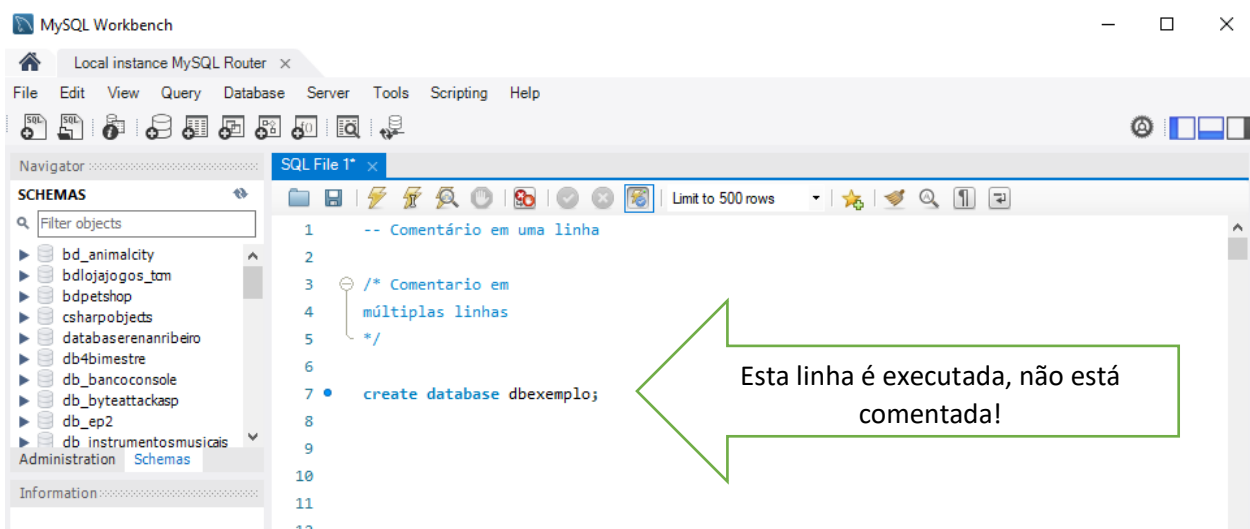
MySQL Workbench

Local instance MySQL Router ×

File Edit View Query Database Server Tools Scripting Help

Navigator

SCHEMAS

Filter objects

bd_animalcity
bdlojajogos_tcm
bdpetshop
csharpobjects
databaserenanribeiro
db4bimestre
db_bancoconsole
db_byteattackasp
db_ep2
db_instrumentosmusicais

Administration Schemas

Information

SQL File 1* ×

Limit to 500 rows

1 -- Comentário em uma linha
2
3 /* Comentario em
4 múltiplas linhas
5 */
6
7 create database dbexemplo;
8
9
10
11

Esta linha é executada, não está comentada!